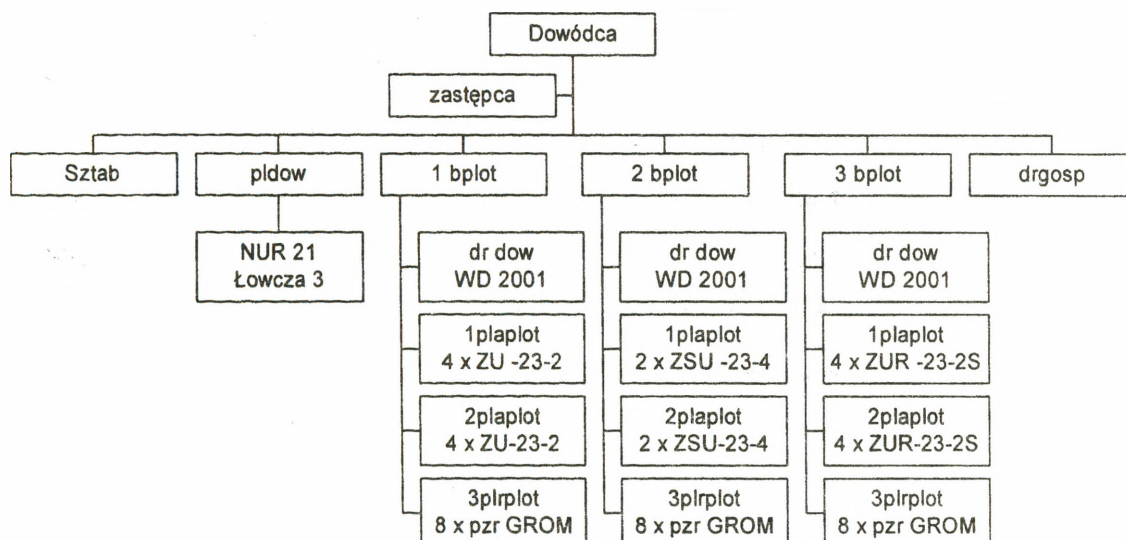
Dowódca

zastępca

Sztab

pldow

NUR 21
Łowcza 3

1 bplot

dr dow
WD 2001

1plaplot
4 x ZU -23-2

2plaplot
4 x ZU-23-2

3plrplot
8 x pzr GROM

2 bplot

dr dow
WD 2001

1plaplot
2 x ZSU -23-4

2plaplot
2 x ZSU-23-4

3plrplot
8 x pzr GROM

3 bplot

dr dow
WD 2001

1plaplot
4 x ZUR -23-2S

2plaplot
4 x ZUR-23-2S

3plrplot
8 x pzr GROM

drgosp